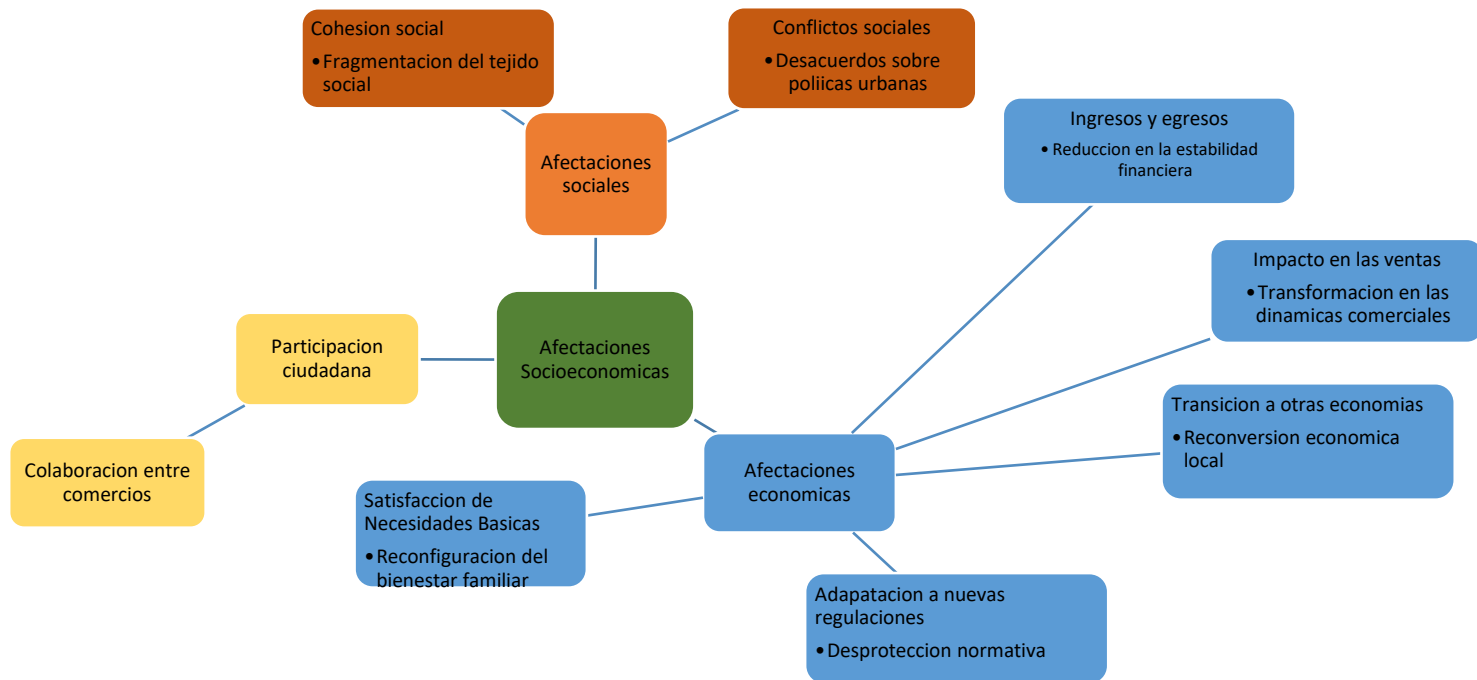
Cohesion social
• Fragmentacion del tejido social

Conflictos sociales
• Desacuerdos sobre poliicas urbanas

Afectaciones sociales

Ingresos y egresos
• Reduccion en la estabilidad financiera

Impacto en las ventas
• Transformacion en las dinamicas comerciales

Participacion ciudadana

Afectaciones Socioeconomicas

Transicion a otras economias
• Reconversion economica local

Colaboracion entre comercios

Afectaciones economicas

Satisfaccion de Necesidades Basicas
• Reconfiguracion del bienestar familiar

Adapatacion a nuevas regulaciones
• Desproteccion normativa